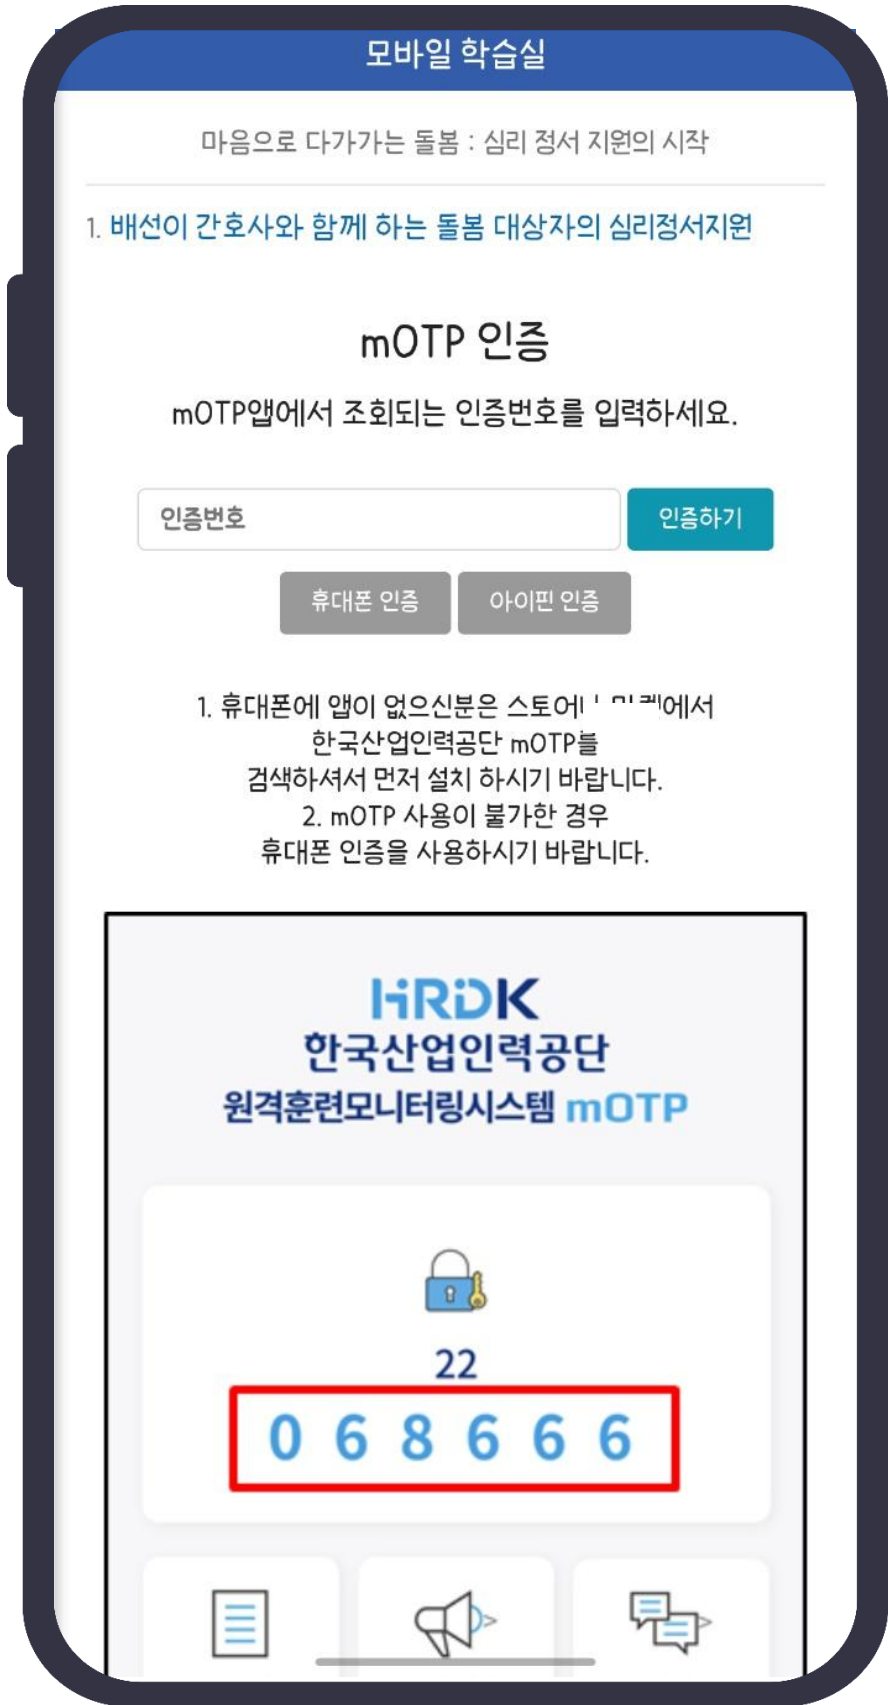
모바일 학습실

마음으로 다가가는 돌봄 : 심리 정서 지원의 시작

1. 배선이 간호사와 함께 하는 돌봄 대상자의 심리정서지원

mOTP 인증

mOTP앱에서 조회되는 인증번호를 입력하세요.

인증번호

인증하기

휴대폰 인증

아이핀 인증

1. 휴대폰에 앱이 없으신분은 스토어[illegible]에서 한국산업인력공단 mOTP를 검색하셔서 먼저 설치 하시기 바랍니다.
2. mOTP 사용이 불가한 경우 휴대폰 인증을 사용하시기 바랍니다.

HRDK
한국산업인력공단
원격훈련모니터링시스템 mOTP

22

0 6 8 6 6 6